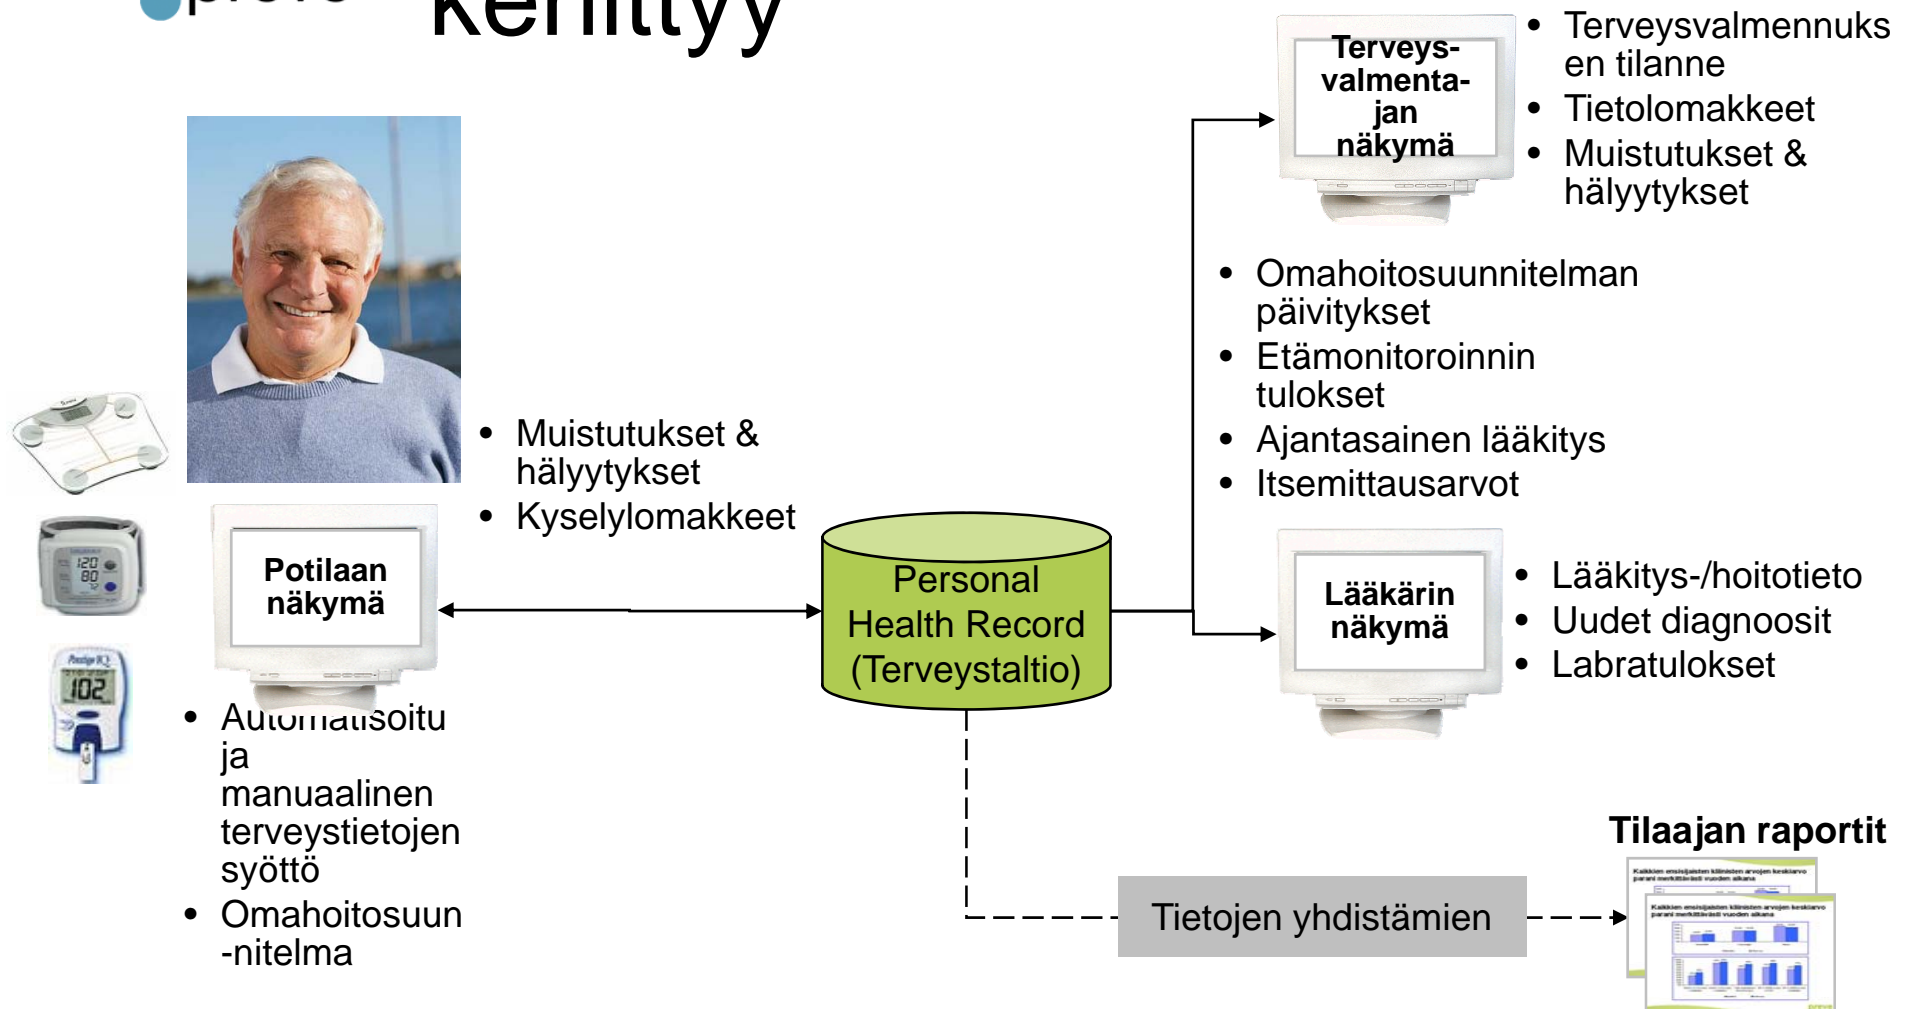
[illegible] kehittyy

Terveysvalmentajan näkymä

- Terveysvalmennuksen tilanne
- Tietolomakkeet
- Muistutukset & hälyytykset

- Omahoitosuunnitelman päivitykset
- Etämonitoroinnin tulokset
- Ajantasainen lääkitys
- Itsemittausarvot

120
80
102

- Muistutukset & hälyytykset
- Kyselylomakkeet

Potilaan näkymä

Personal Health Record (Terveystaltio)

Lääkärin näkymä

- Lääkitys-/hoitotieto
- Uudet diagnoosit
- Labratulokset

- Automatisoitu ja manuaalinen terveystietojen syöttö
- Omahoitosuun-nitelma

Tilaajan raportit

Tietojen yhdistämien